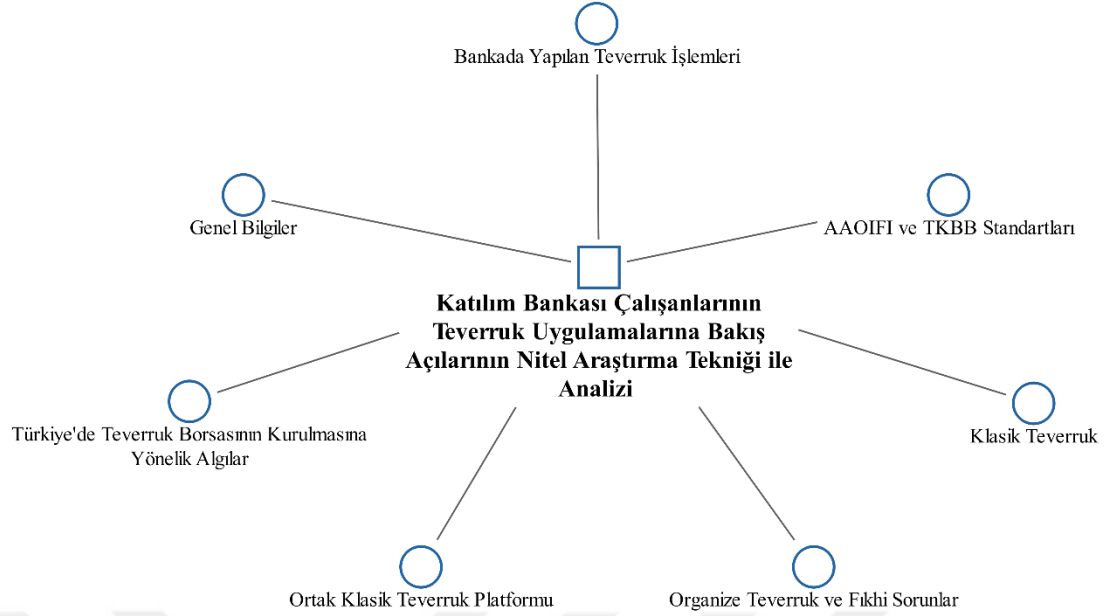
Bankada Yapılan Teverruk İşlemleri

Genel Bilgiler

AAOIFI ve TKBB Standartları

Katılım Bankası Çalışanlarının Teverruk Uygulamalarına Bakış Açılarının Nitel Araştırma Tekniği ile Analizi

Türkiye'de Teverruk Borsasının Kurulmasına Yönelik Algılar

Klasik Teverruk

Ortak Klasik Teverruk Platformu

Organize Teverruk ve Fıkhi Sorunlar